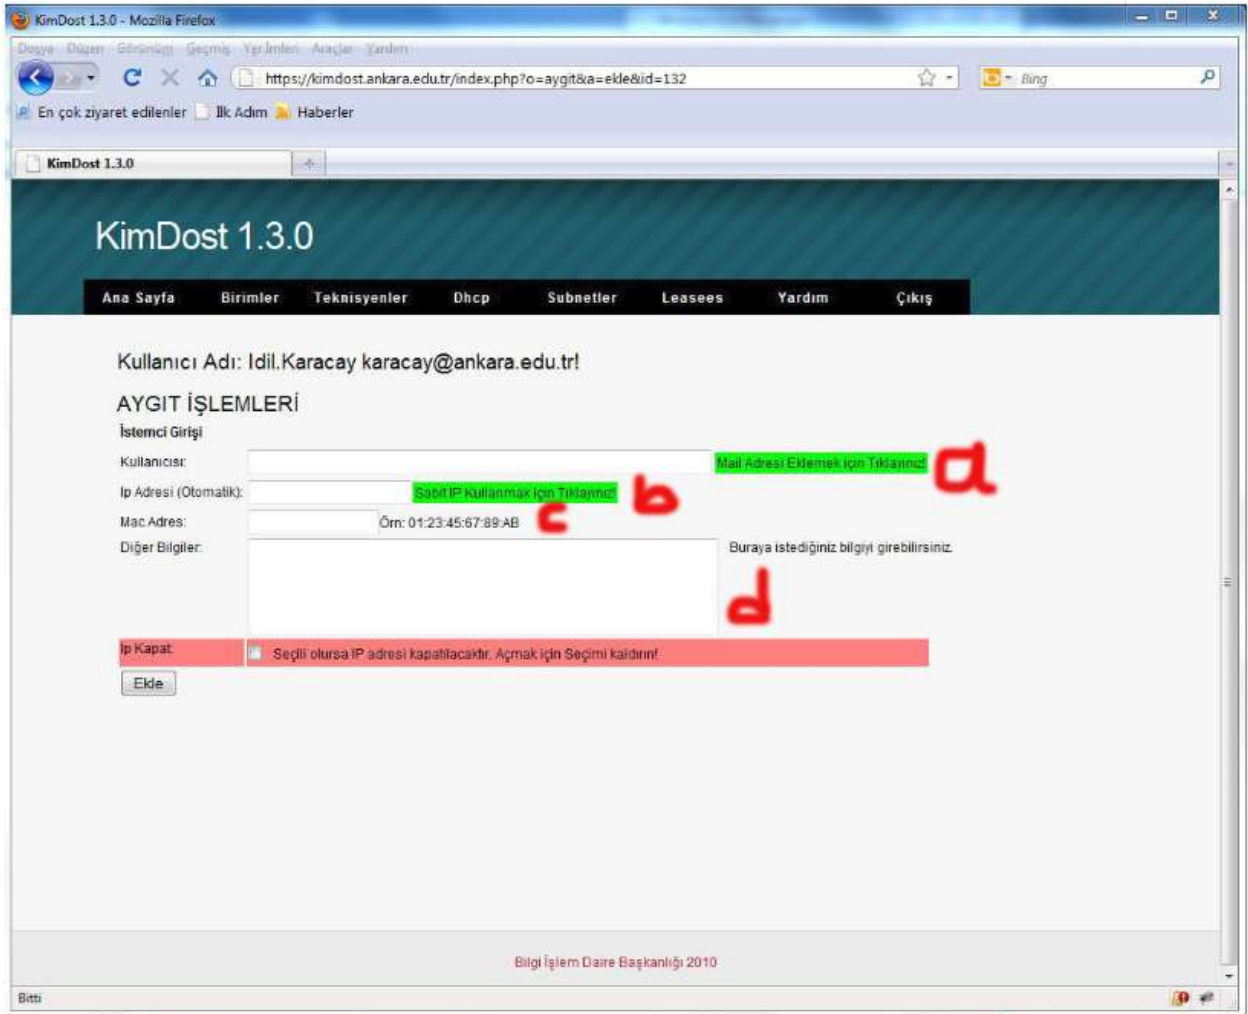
KimDost 1.3.0 - Mozilla Firefox

Dosya Düzen Görünüm Geçmiş Yer İmleri Araçlar Yardım

https://kimdost.ankara.edu.tr/index.php?o=aygit&a=ekle&id=132

Bing

En çok ziyaret edilenler İlk Adım Haberler

KimDost 1.3.0

KimDost 1.3.0

Ana Sayfa Birimler Teknisyenler Dhcp Subnetler Leasees Yardım Çıkış

Kullanıcı Adı: Idil.Karacay karacay@ankara.edu.tr!

AYGIT İŞLEMLERİ

İstemci Girişi

Kullanıcısı: Mail Adresi Eklemek için Tıklayınız! a

Ip Adresi (Otomatik): Sabit IP Kullanmak için Tıklayınız! b

Mac Adres: Örn: 01:23:45:67:89:AB c

Diğer Bilgiler: Buraya istediğiniz bilgiyi girebilirsiniz.

d

Ip Kapat Seçili olursa IP adresi kapatılacaktır. Açmak için Seçimi kaldırın!

Ekle

Bilgi İşlem Daire Başkanlığı 2010

Bitti